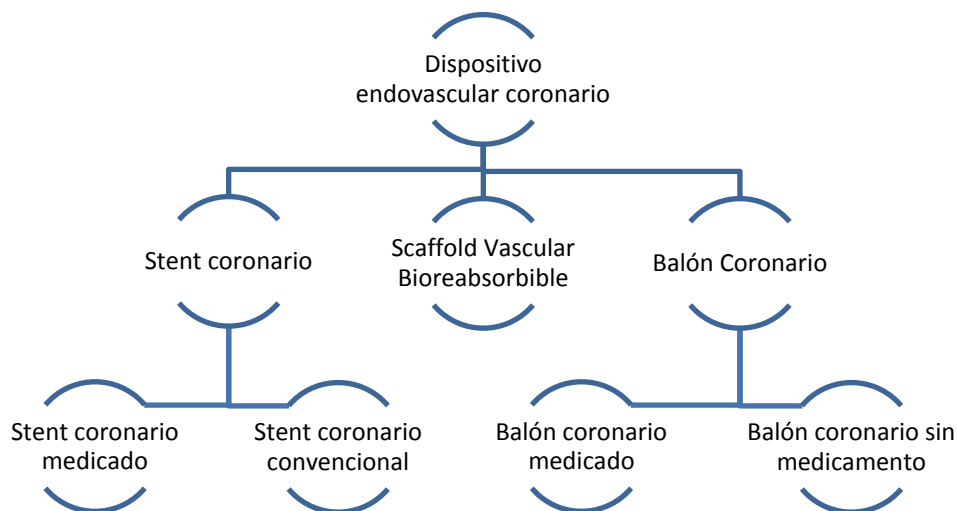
Dispositivo endovascular coronario

Stent coronario

Scaffold Vascular Bioreabsorbible

Balón Coronario

Stent coronario medicado

Stent coronario convencional

Balón coronario medicado

Balón coronario sin medicamento